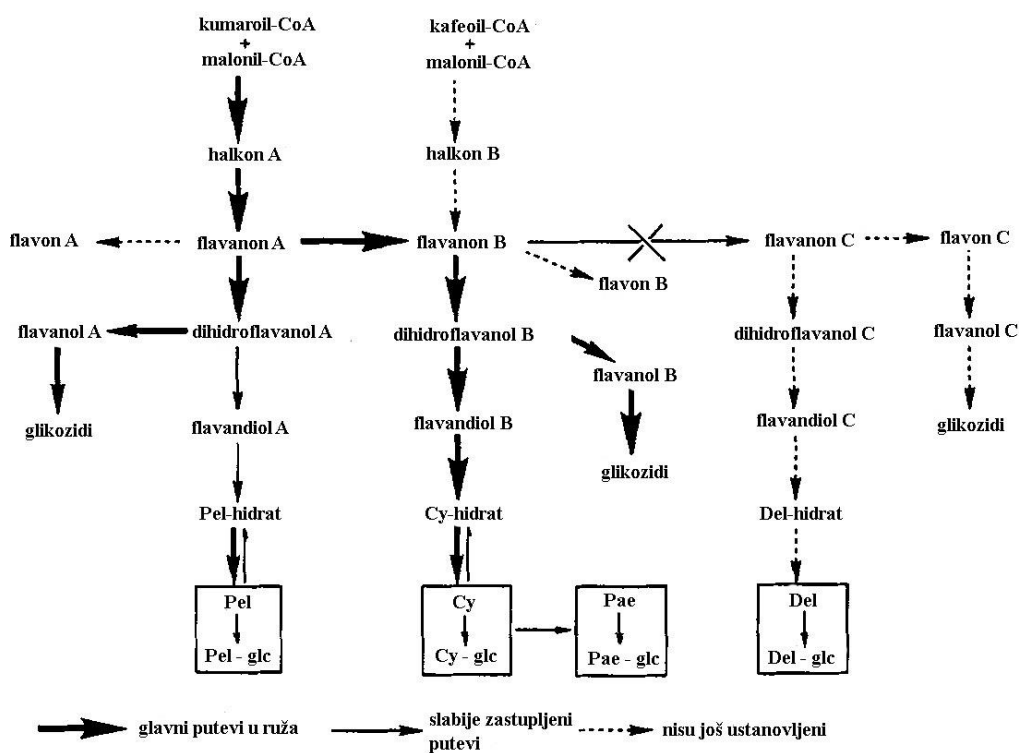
kumaroil-CoA
+
malonil-CoA

kafeoil-CoA
+
malonil-CoA

halkon A

halkon B

flavon A

flavanon A

flavanon B

flavanon C

flavon C

flavon B

flavanol A

dihidroflavanol A

dihidroflavanol B

dihidroflavanol C

flavanol C

flavanol B

glikozidi

flavandiol A

flavandiol B

flavandiol C

glikozidi

glikozidi

Pel-hidrat

Cy-hidrat

Del-hidrat

Pel
Pel - glc

Cy
Cy - glc

Pae
Pae - glc

Del
Del - glc

glavni putevi u ruža

slabije zastupljeni putevi

nisu još ustanovljeni